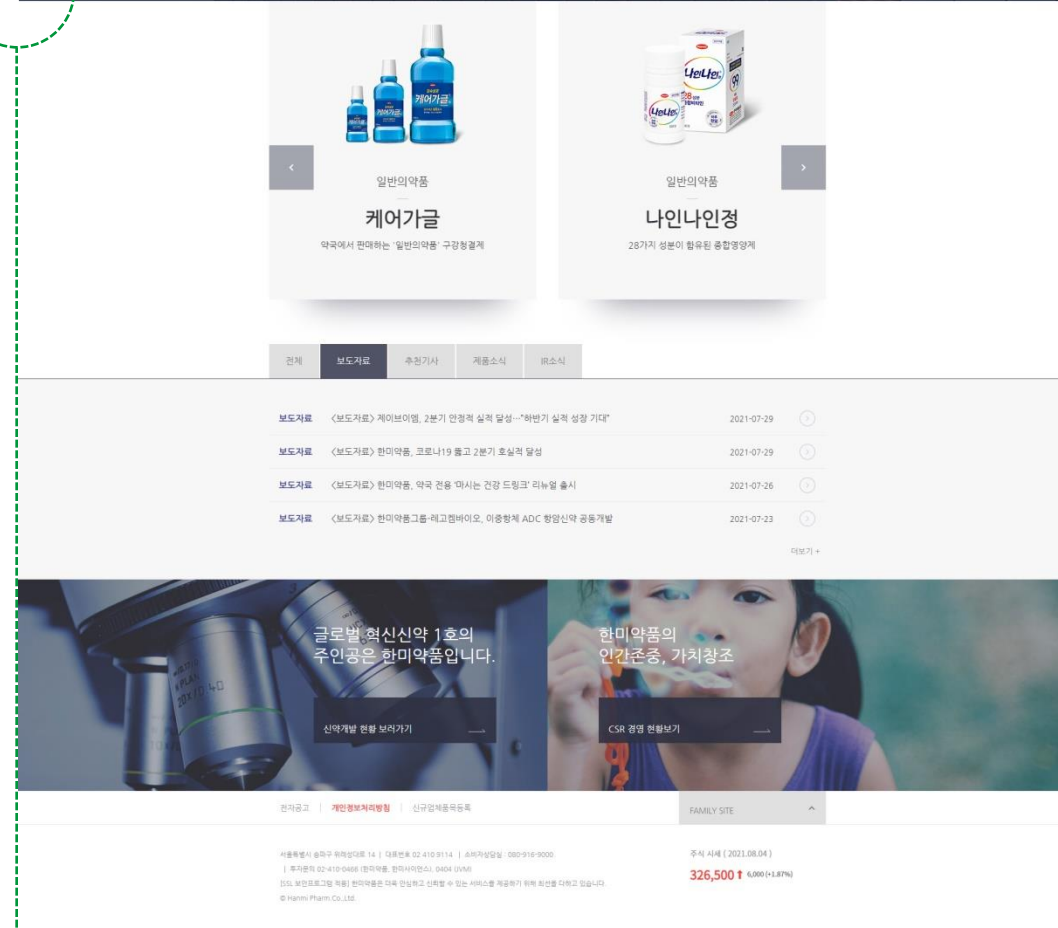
케어가글

나인나인

일반의약품

케어가글

약국에서 판매하는 '일반의약품' 구강청결제

일반의약품

나인나인정

28가지 성분이 함유된 종합영양제

전체 | 보도자료 | 추천기사 | 제품소식 | IR소식

| | | |
|---|---|---|
| 보도자료 | <보도자료> 제이브이엠, 2분기 안정적 실적 달성…"하반기 실적 성장 기대" | 2021-07-29 |
| 보도자료 | <보도자료> 한미약품, 코로나19 뚫고 2분기 호실적 달성 | 2021-07-29 |
| 보도자료 | <보도자료> 한미약품, 약국 전용 '마시는 건강 드링크' 리뉴얼 출시 | 2021-07-26 |
| 보도자료 | <보도자료> 한미약품그룹-레고켐바이오, 이중항체 ADC 항암신약 공동개발 | 2021-07-23 |

더보기 +

글로벌 혁신신약 1호의 주인공은 한미약품입니다.

신약개발 현황 보러가기

한미약품의 인간존중, 가치창조

CSR 경영 현황보기

전자공고 | 개인정보처리방침 | 신규업체등록등록

FAMILY SITE

서울특별시 송파구 위례성대로 14 | 대표번호 02-410-9114 | 소비자상담실 : 080-916-9000
| 투자문의 02-410-0466 (한미약품, 한미사이언스), 0404 (JVM)
[ISL 보안프로그램 적용] 한미약품은 더욱 안심하고 신뢰할 수 있는 서비스를 제공하기 위해 최선을 다하고 있습니다.
© Hanmi Pharm Co.,Ltd.

주식 시세 ( 2021.08.04 )

326,500 ↑ 6,000 (+1.87%)